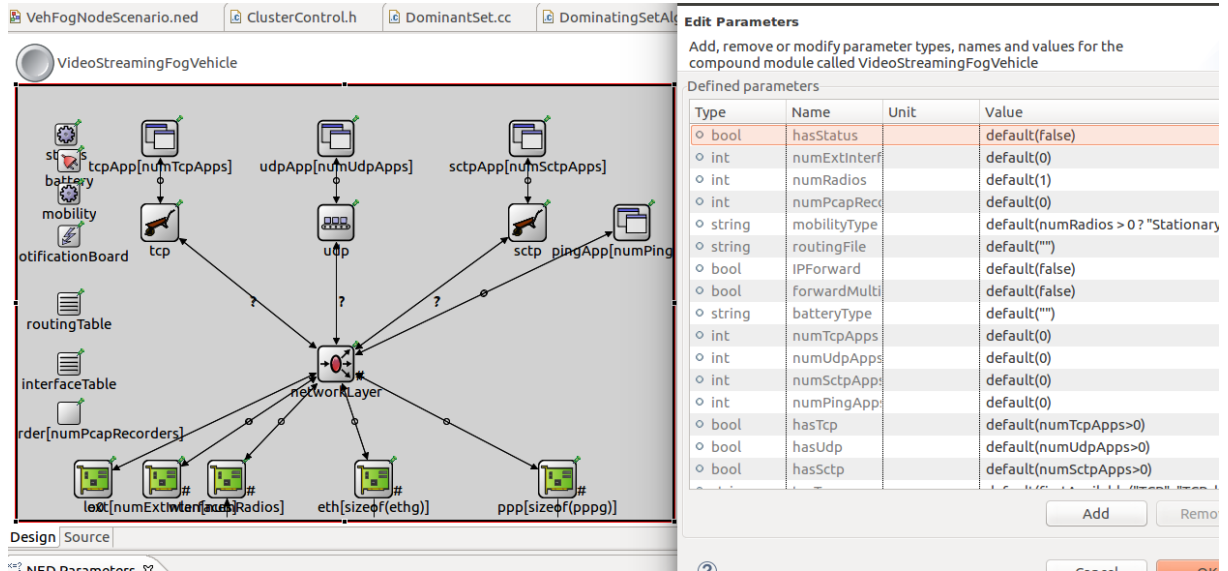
VehFogNodeScenario.ned | ClusterControl.h | DominantSet.cc | DominatingSetAl

VideoStreamingFogVehicle

status
battery
mobility
otificationBoard
routingTable
interfaceTable
rder[numPcapRecorders]
tcpApp[numTcpApps]
udpApp[numUdpApps]
sctpApp[numSctpApps]
pingApp[numPing
tcp
udp
sctp
?
?
?
networkLayer
lo
ext[numExtInterfaces]
wlan[numRadios]
eth[sizeof(ethg)]
ppp[sizeof(pppg)]

Design | Source

NED Parameters

Edit Parameters

Add, remove or modify parameter types, names and values for the compound module called VideoStreamingFogVehicle

Defined parameters

| Type | Name | Unit | Value |
|---|---|---|---|
| bool | hasStatus | | default(false) |
| int | numExtInterf | | default(0) |
| int | numRadios | | default(1) |
| int | numPcapReco | | default(0) |
| string | mobilityType | | default(numRadios > 0 ? "Stationary |
| string | routingFile | | default("") |
| bool | IPForward | | default(false) |
| bool | forwardMulti | | default(false) |
| string | batteryType | | default("") |
| int | numTcpApps | | default(0) |
| int | numUdpApps | | default(0) |
| int | numSctpApps | | default(0) |
| int | numPingApps | | default(0) |
| bool | hasTcp | | default(numTcpApps>0) |
| bool | hasUdp | | default(numUdpApps>0) |
| bool | hasSctp | | default(numSctpApps>0) |

Add | Remo

Cancel | OK